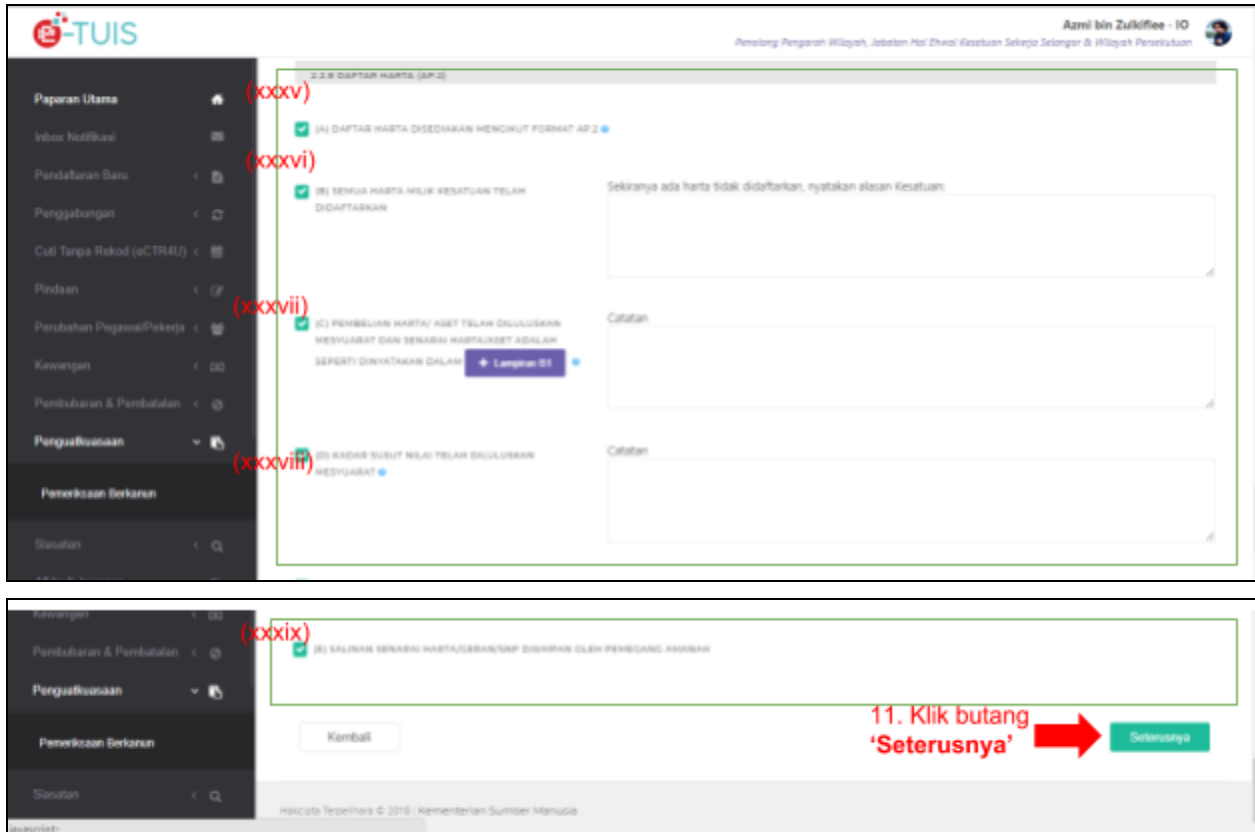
e-TUIS

Azmi bin Zulkiflee - IO
Penolong Pengarah Wilayah, Jabatan Hal Ehwal Kesatuan Sekerja Selangor & Wilayah Persekutuan

Paparan Utama
Inbox Notifikasi
Pendaftaran Baru
Penggabungan
Cuti Tanpa Rekod (eCTR4U)
Pindaan
Perubahan Pegawai/Pekerja
Kewangan
Pembubaran & Pembatalan
Penguatkuasaan
Pemeriksaan Berkanun
Siasatan

2.2.8 DAFTAR HARTA (AP.2)

(xxxv)
(A) DAFTAR HARTA DISEDIAKAN MENGIKUT FORMAT AP.2

(xxxvi)
(B) SEMUA HARTA MILIK KESATUAN TELAH DIDAFTARKAN

Sekiranya ada harta tidak didaftarkan, nyatakan alasan Kesatuan:

(xxxvii)
(C) PEMBELIAN HARTA/ ASET TELAH DILULUSKAN MESYUARAT DAN SENARAI HARTA/ASET ADALAH SEPERTI DINYATAKAN DALAM
+ Lampiran D1

Catatan

(xxxviii)
(D) KADAR SUSUT NILAI TELAH DILULUSKAN MESYUARAT

Catatan

Kewangan
Pembubaran & Pembatalan
Penguatkuasaan
Pemeriksaan Berkanun
Siasatan

(xxxix)
(E) SALINAN SENARAI HARTA/GERAN/SNP DISIMPAN OLEH PEMEGANG AMANAH

Kembali

11. Klik butang
'Seterusnya'

Seterusnya

Hakcipta Terpelihara © 2018 | Kementerian Sumber Manusia

javascript: